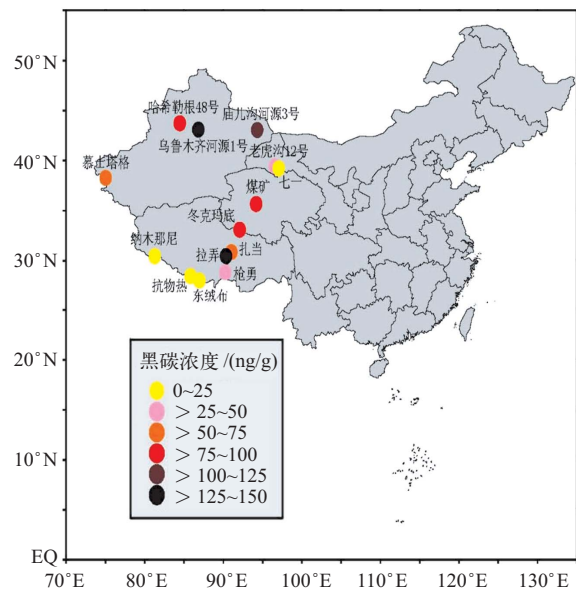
50°N
40°N
30°N
20°N
10°N
EQ
70°E 80°E 90°E 100°E 110°E 120°E 130°E

哈希勒根48号
庙儿沟河源3号
乌鲁木齐河源1号
老虎沟12号
慕士塔格
煤矿
七一
冬克玛底
纳木那尼
拉弄
扎当
抗物热
东绒布
枪勇

黑碳浓度 /(ng/g)
0~25
> 25~50
> 50~75
> 75~100
> 100~125
> 125~150